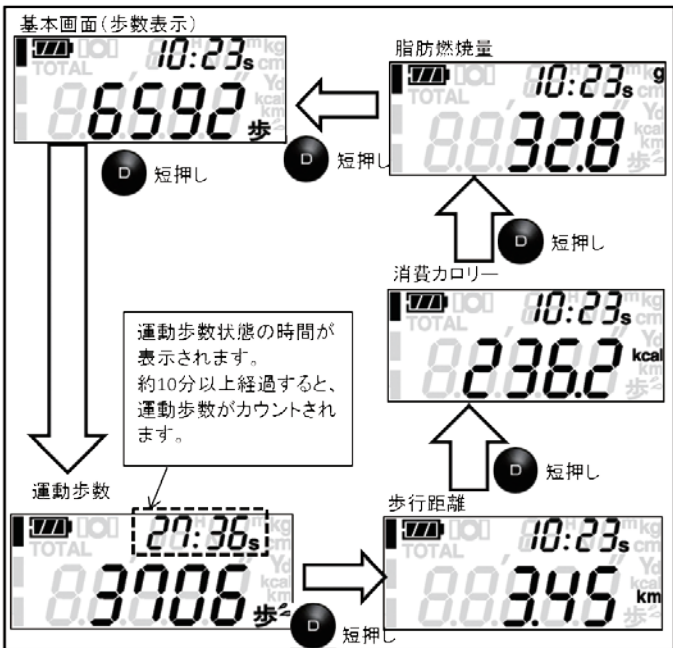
基本画面(歩数表示)

TOTAL 10:23s kg cm

6592 歩

D 短押し

脂肪燃焼量

TOTAL 10:23s g

32.8

D 短押し

D 短押し

消費カロリー

TOTAL 10:23s kg

236.2 kcal

運動歩数状態の時間が表示されます。
約10分以上経過すると、運動歩数がカウントされます。

D 短押し

運動歩数

TOTAL 27:36s

3706 歩

D 短押し

歩行距離

TOTAL 10:23s cm

3.45 km